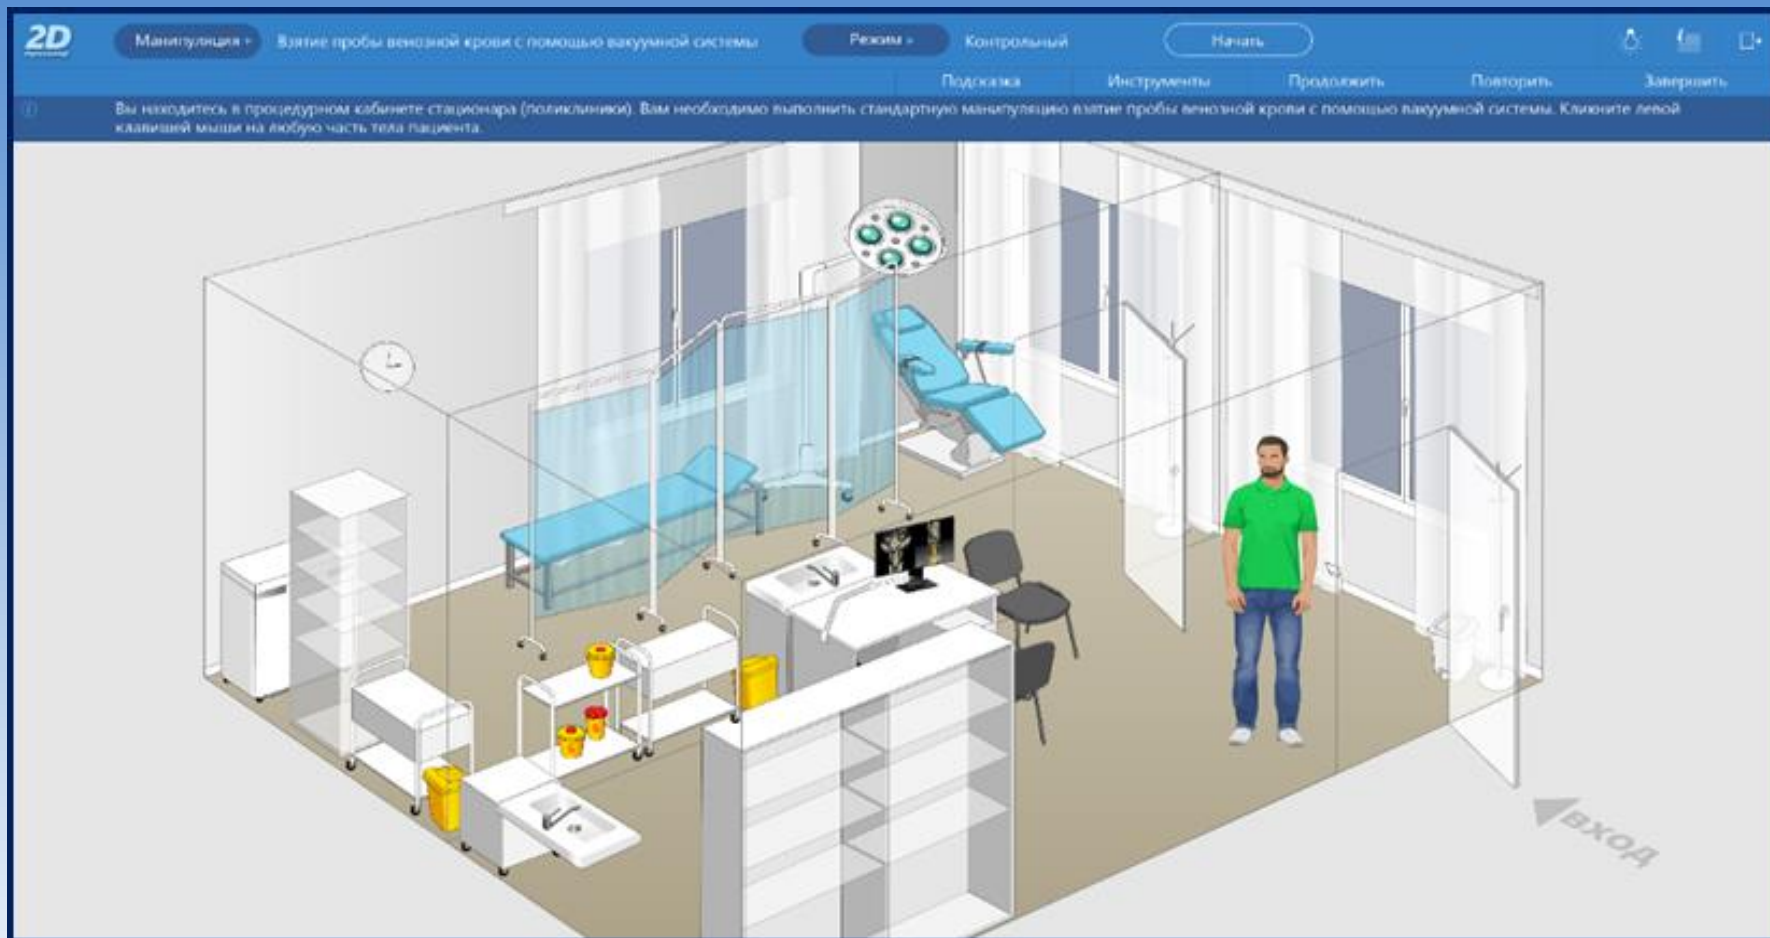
2D

Манипуляция › Взятие пробы венозной крови с помощью вакуумной системы Режим › Контрольный Начать

Подсказка Инструменты Продолжить Повторить Завершить

Вы находитесь в процедурном кабинете стационара (поликлиники). Вам необходимо выполнить стандартную манипуляцию взятие пробы венозной крови с помощью вакуумной системы. Кликните левой клавишей мыши на любую часть тела пациента.

вход